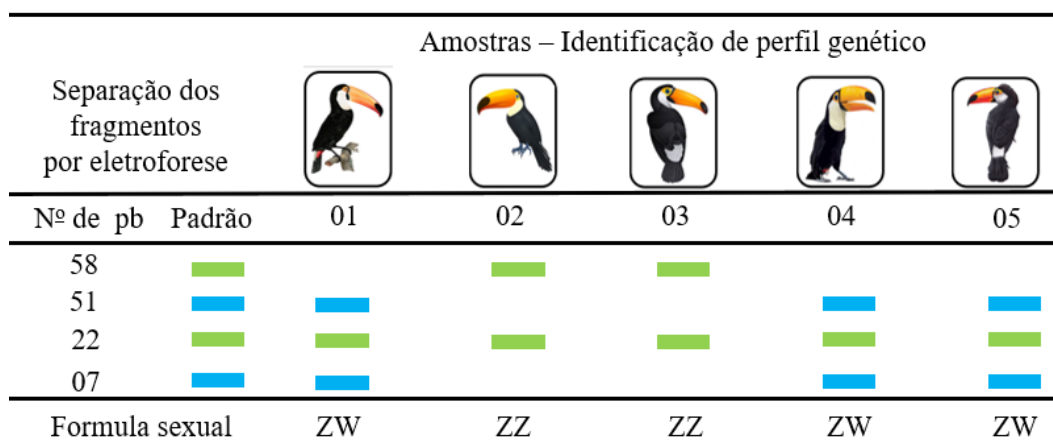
| Separação dos fragmentos por eletroforese | | Amostras – Identificação de perfil genético | | | | |
|---|---|---|---|---|---|---|
| Nº de pb | Padrão | 01 | 02 | 03 | 04 | 05 |
| 58 | | | | | | |
| 51 | | | | | | |
| 22 | | | | | | |
| 07 | | | | | | |
| Formula sexual | | ZW | ZZ | ZZ | ZW | ZW |